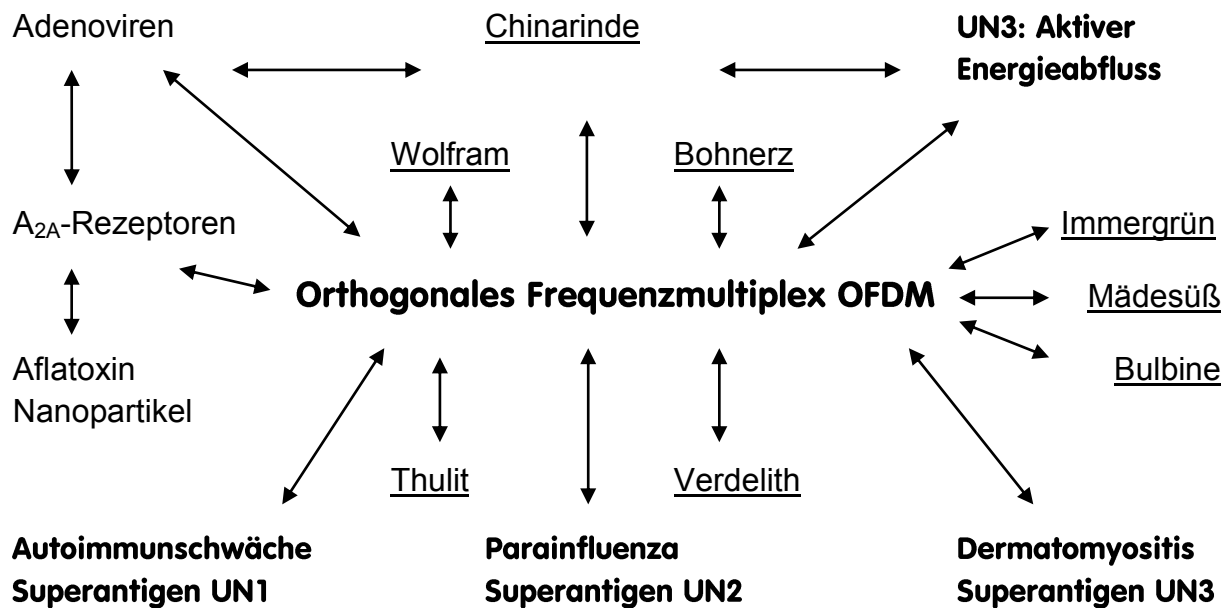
Adenoviren

Chinarinde

UN3: Aktiver Energieabfluss

Wolfram

Bohnerz

$A_{2A}$-Rezeptoren

Immergrün

Orthogonales Frequenzmultiplex OFDM

Mädesüß

Aflatoxin Nanopartikel

Bulbine

Thulit

Verdelith

Autoimmunschwäche Superantigen UN1

Parainfluenza Superantigen UN2

Dermatomyositis Superantigen UN3